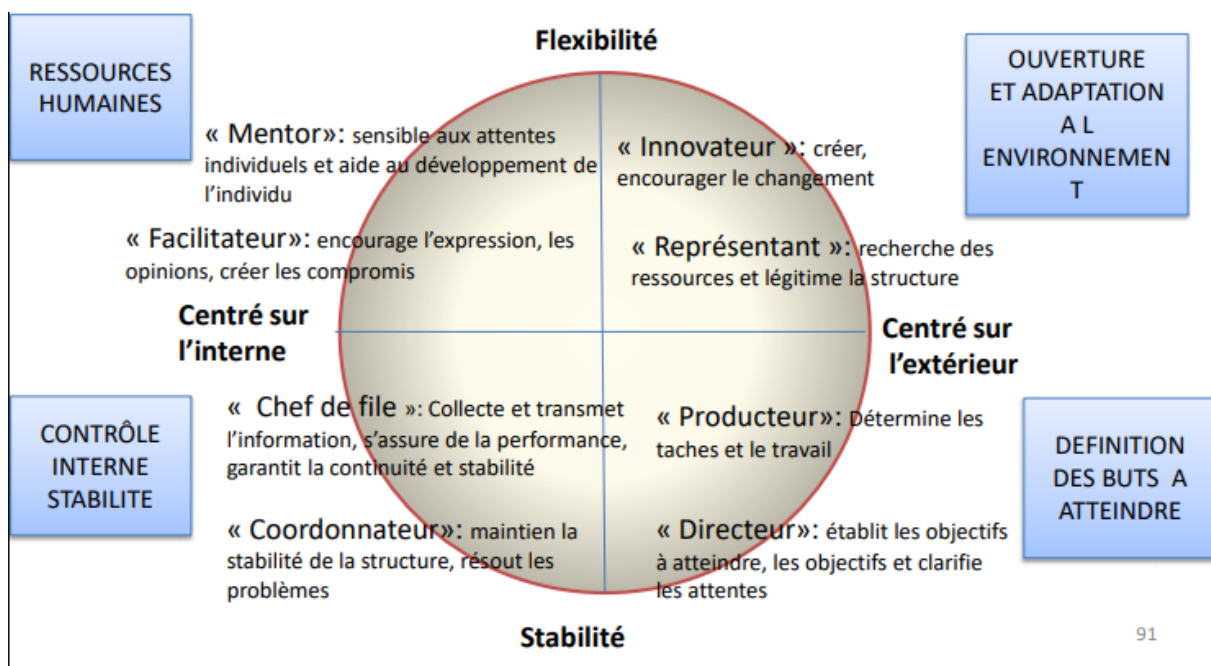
RESSOURCES HUMAINES

Flexibilité

OUVERTURE ET ADAPTATION A L ENVIRONNEMEN T

« Mentor»: sensible aux attentes individuels et aide au développement de l'individu

« Innovateur »: créer, encourager le changement

« Facilitateur»: encourage l'expression, les opinions, créer les compromis

« Représentant »: recherche des ressources et légitime la structure

Centré sur l'interne

Centré sur l'extérieur

CONTRÔLE INTERNE STABILITE

« Chef de file »: Collecte et transmet l'information, s'assure de la performance, garantit la continuité et stabilité

« Producteur»: Détermine les taches et le travail

DEFINITION DES BUTS A ATTEINDRE

« Coordonnateur»: maintien la stabilité de la structure, résout les problèmes

« Directeur»: établit les objectifs à atteindre, les objectifs et clarifie les attentes

Stabilité

91